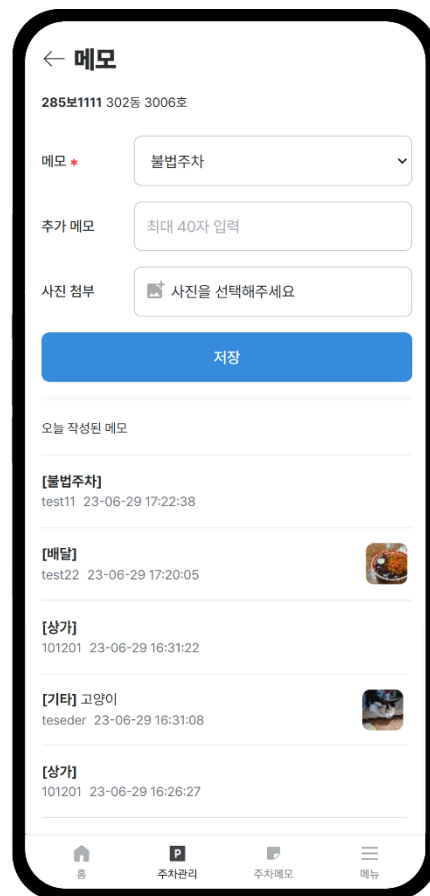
← 메모

285보1111 302동 3006호

메모 *
불법주차

추가 메모
최대 40자 입력

사진 첨부
사진을 선택해주세요

저장

오늘 작성된 메모

[불법주차]
test11 23-06-29 17:22:38

[배달]
test22 23-06-29 17:20:05

[상가]
101201 23-06-29 16:31:22

[기타] 고양이
teseder 23-06-29 16:31:08

[상가]
101201 23-06-29 16:26:27

홈
P
주차관리
주차메모
메뉴